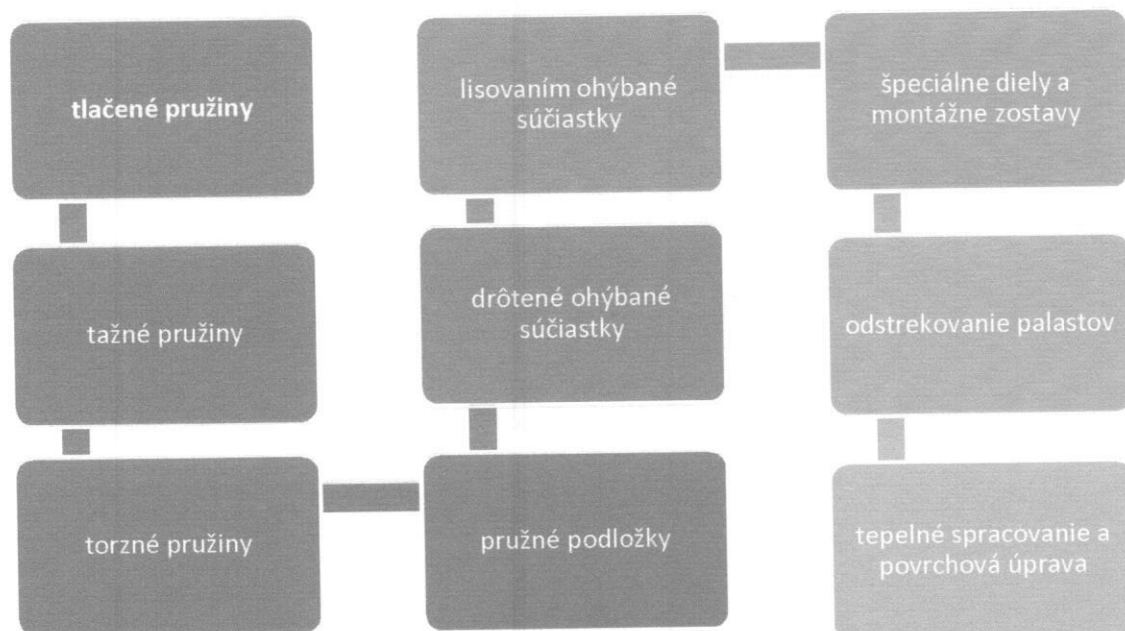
tlačené pružiny

tažné pružiny

torzné pružiny

pružné podložky

drôtené ohýbané súčiastky

lisovaním ohýbané súčiastky

špeciálne diely a montážne zostavy

odstrekovanie palastov

tepelné spracovanie a povrchová úprava